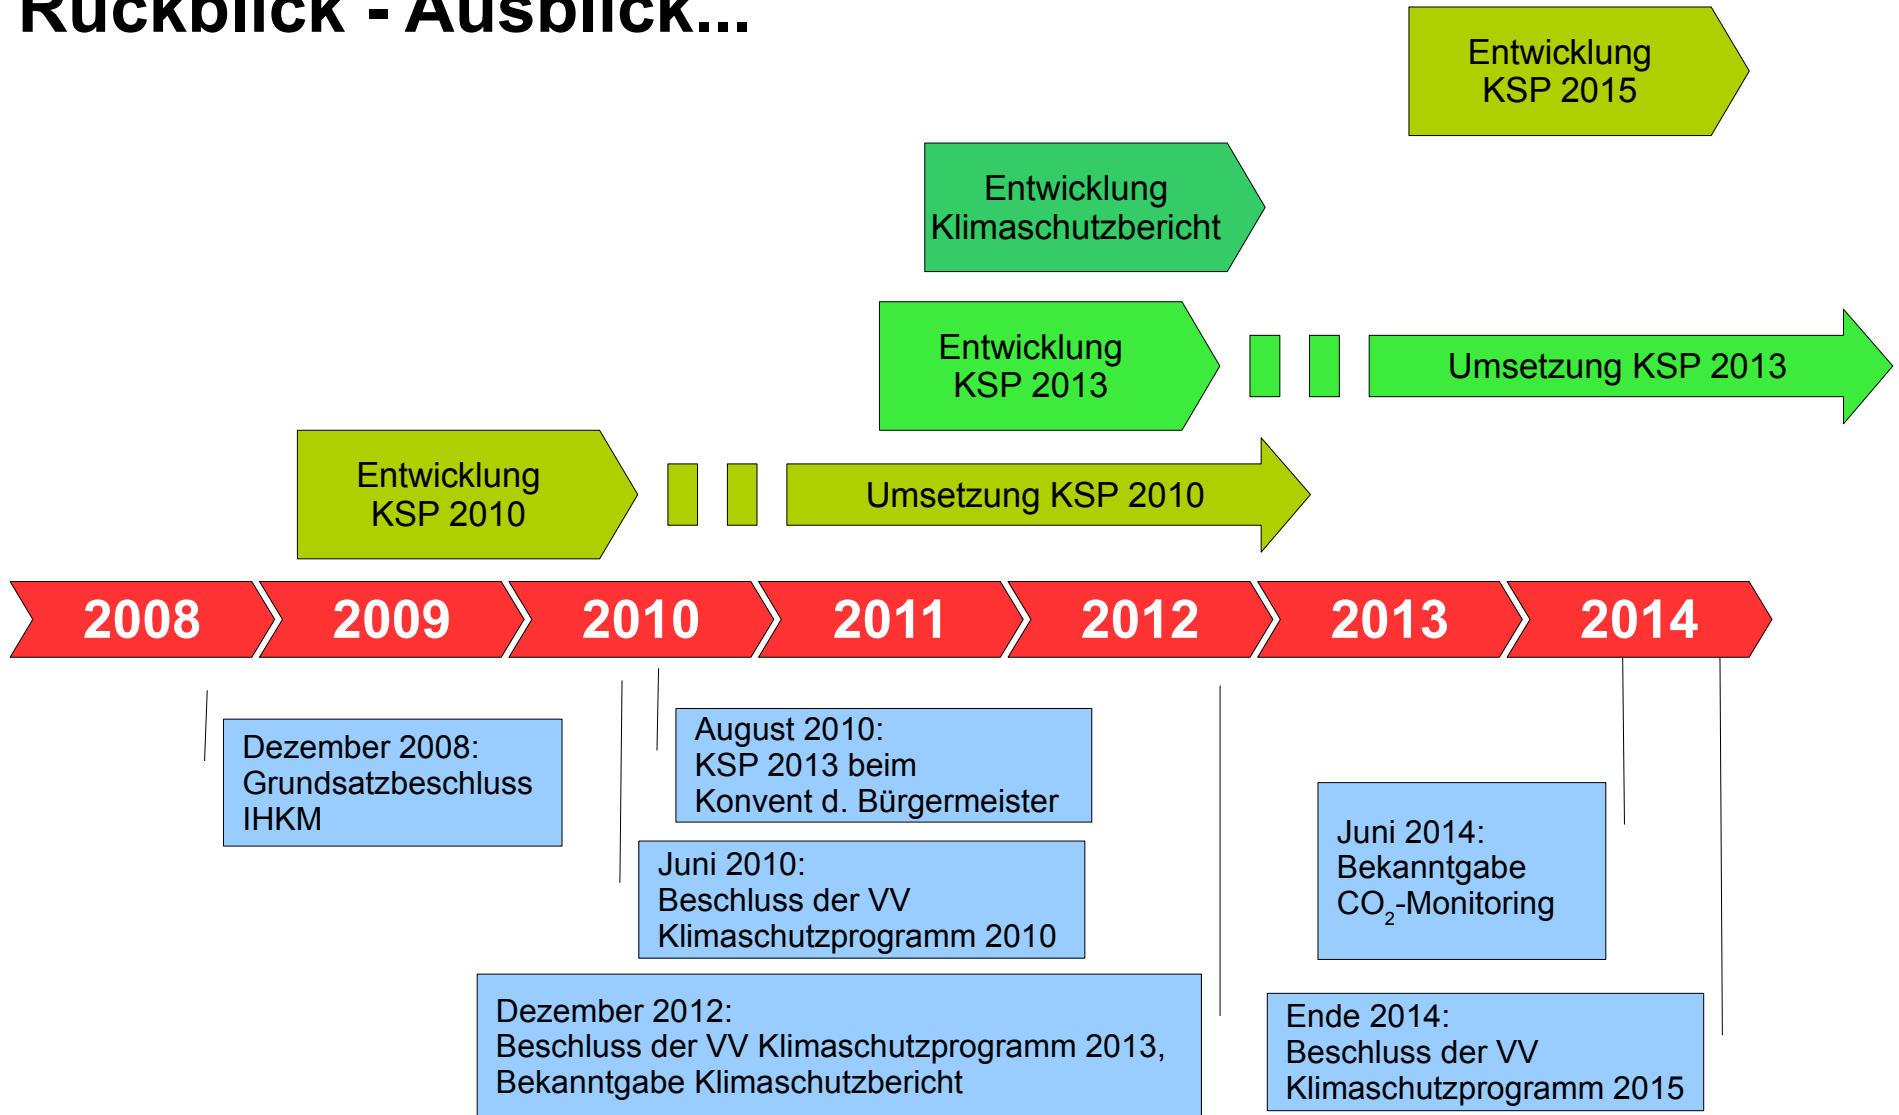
Rückblick - Ausblick...

Entwicklung KSP 2015

Entwicklung Klimaschutzbericht

Entwicklung KSP 2013

Umsetzung KSP 2013

Entwicklung KSP 2010

Umsetzung KSP 2010

2008 2009 2010 2011 2012 2013 2014

Dezember 2008:
Grundsatzbeschluss IHKM

August 2010:
KSP 2013 beim Konvent d. Bürgermeister

Juni 2010:
Beschluss der VV Klimaschutzprogramm 2010

Dezember 2012:
Beschluss der VV Klimaschutzprogramm 2013, Bekanntgabe Klimaschutzbericht

Juni 2014:
Bekanntgabe $CO_2$-Monitoring

Ende 2014:
Beschluss der VV Klimaschutzprogramm 2015